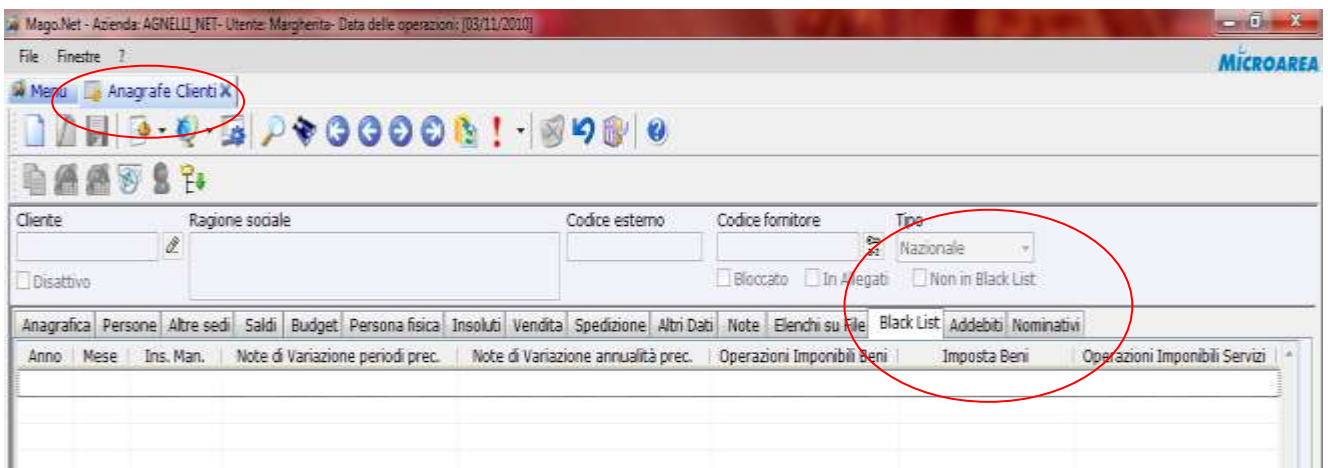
Mago.Net - Azienda: AGNELLI_NET- Utente: Margherita- Data delle operazioni: [03/11/2010]

File Finestre ?

MICROAREA

Menu Anagrafe Clienti X

Cliente

Ragione sociale

Codice esterno

Codice fornitore

Tipo

Nazionale

Disattivo

Bloccato

In Allegati

Non in Black List

| Anagrafica | Persone | Altre sedi | Saldi | Budget | Persona fisica | Insoluti | Vendita | Spedizione | Altri Dati | Note | Elenchi su File | Black List | Addebiti | Nominativi |
|---|---|---|---|---|---|---|---|---|---|---|---|---|---|---|

| Anno | Mese | Ins. Man. | Note di Variazione periodi prec. | Note di Variazione annualità prec. | Operazioni Imponibili Beni | Imposta Beni | Operazioni Imponibili Servizi |
|---|---|---|---|---|---|---|---|
| | | | | | | | |